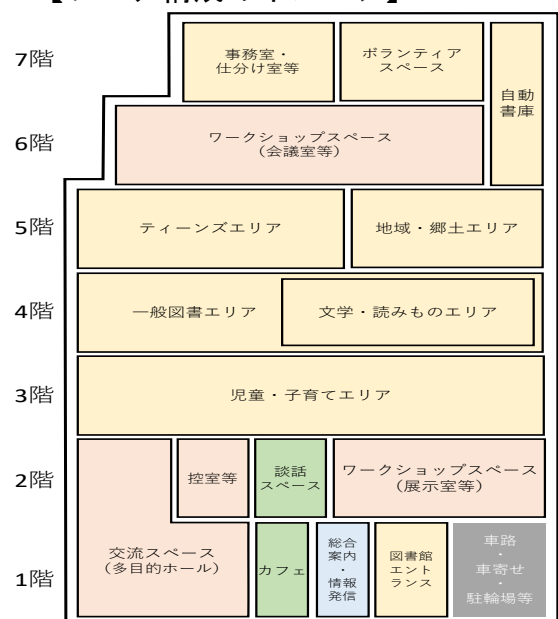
【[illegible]】

7階
事務室・仕分け室等
ボランティアスペース
自動書庫

6階
ワークショップスペース（会議室等）

5階
ティーンズエリア
地域・郷土エリア

4階
一般図書エリア
文学・読みものエリア

3階
児童・子育てエリア

2階
控室等
談話スペース
ワークショップスペース（展示室等）

1階
交流スペース（多目的ホール）
カフェ
総合案内・情報発信
図書館エントランス
車路・車寄せ・駐輪場等